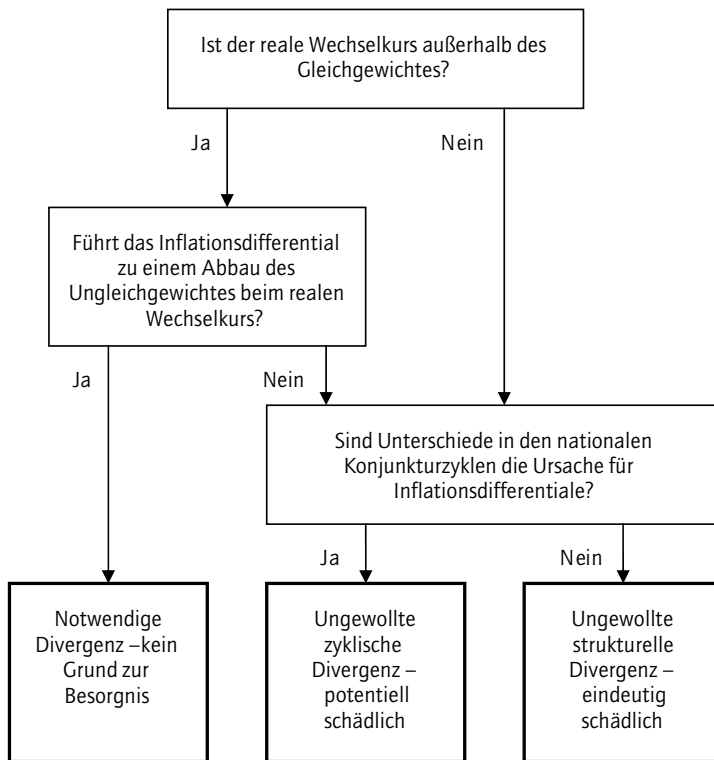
Ist der reale Wechselkurs außerhalb des Gleichgewichtes?

Ja

Nein

Führt das Inflationsdifferential zu einem Abbau des Ungleichgewichtes beim realen Wechselkurs?

Ja

Nein

Sind Unterschiede in den nationalen Konjunkturzyklen die Ursache für Inflationsdifferentiale?

Ja

Nein

Notwendige Divergenz –kein Grund zur Besorgnis

Ungewollte zyklische Divergenz – potentiell schädlich

Ungewollte strukturelle Divergenz – eindeutig schädlich